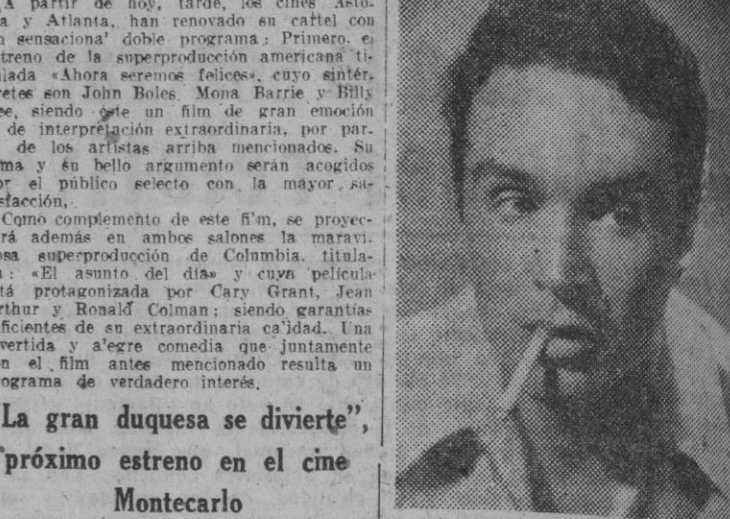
A partir de hoy, tarde, los cines Astoria y Atlanta, han renovado su cartel con n sensaciona' doble programa: Primero, el estreno de la superproducción americana titulada «Ahora seremos felices», cuyo intérpretes son John Boles, Mona Barrie y Billy Burke, siendo éste un film de gran emoción y de interpretación extraordinaria, por parte de los artistas arriba mencionados. Su tema y su bello argumento serán acogidos por el público selecto con la mayor satisfacción.

Como complemento de este fi'm, se proyectará además en ambos salones la maravillosa superproducción de Columbia, titulada: «El asunto del día» y cuya película está protagonizada por Cary Grant, Jean Arthur y Ronald Colman; siendo garantías suficientes de su extraordinaria ca'idad. Una divertida y a'egre comedia que juntamente con el film antes mencionado resulta un programa de verdadero interés.

La gran duquesa se divierte", próximo estreno en el cine Montecarlo